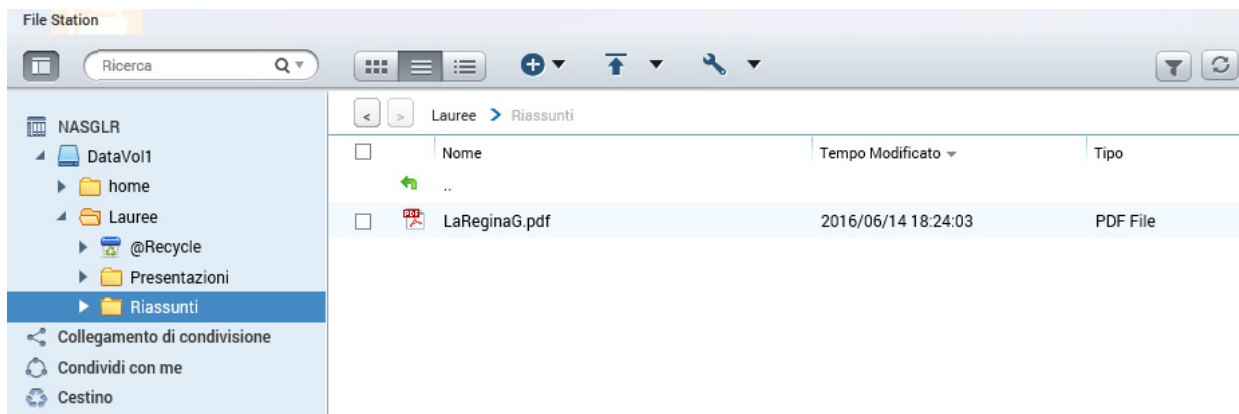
File Station

Ricerca

NASGLR
DataVol1
home
Lauree
@Recycle
Presentazioni
Riassunti
Collegamento di condivisione
Condividi con me
Cestino

Lauree > Riassunti

| | Nome | Tempo Modificato | Tipo |
|---|---|---|---|
| | .. | | |
| | LaReginaG.pdf | 2016/06/14 18:24:03 | PDF File |